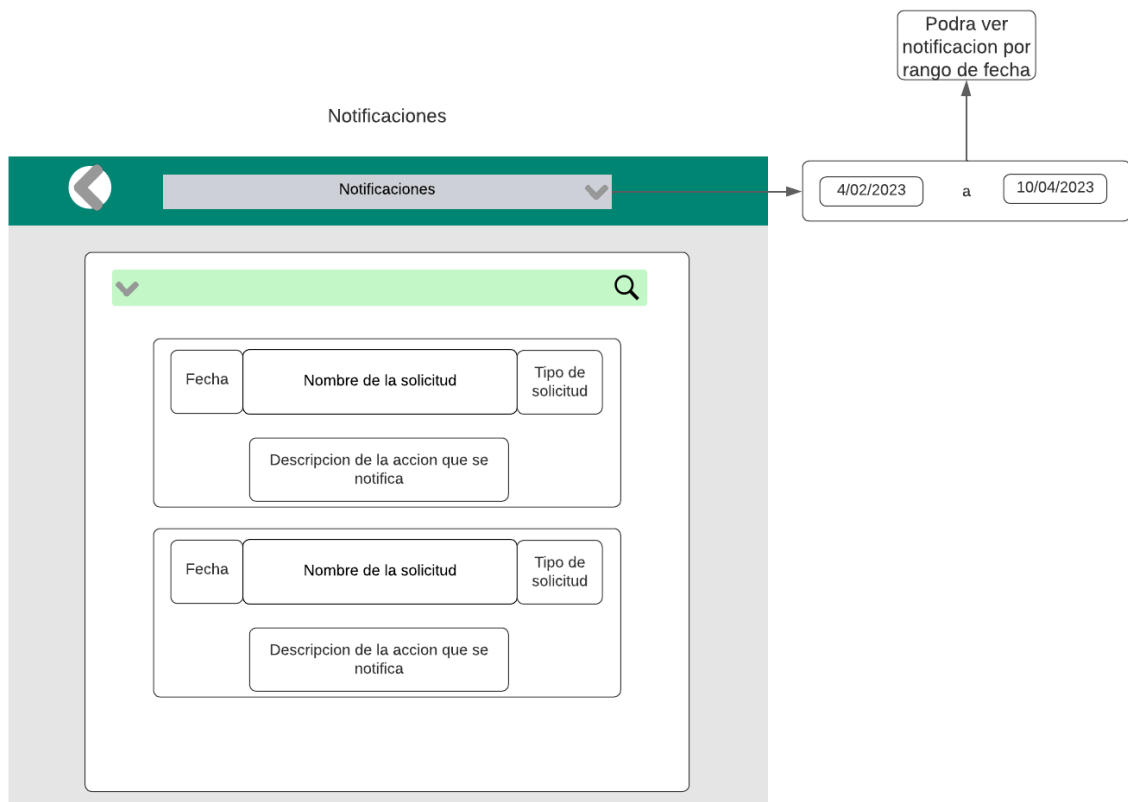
Podra ver notificacion por rango de fecha

Notificaciones

Notificaciones

4/02/2023

a

10/04/2023

Fecha

Nombre de la solicitud

Tipo de solicitud

Descripcion de la accion que se notifica

Fecha

Nombre de la solicitud

Tipo de solicitud

Descripcion de la accion que se notifica